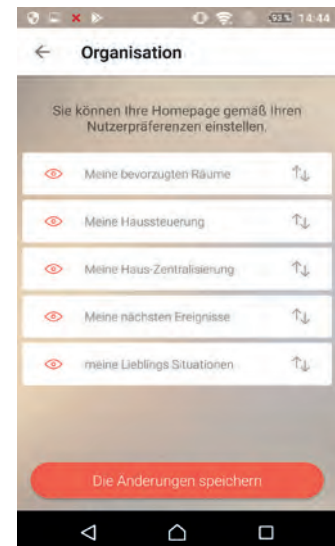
14:44

Organisation

Sie können Ihre Homepage gemäß Ihren Nutzerpräferenzen einstellen.

Meine bevorzugten Räume

Meine Haussteuerung

Meine Haus-Zentralisierung

Meine nächsten Ereignisse

meine Lieblings Situationen

Die Anderungen speichern